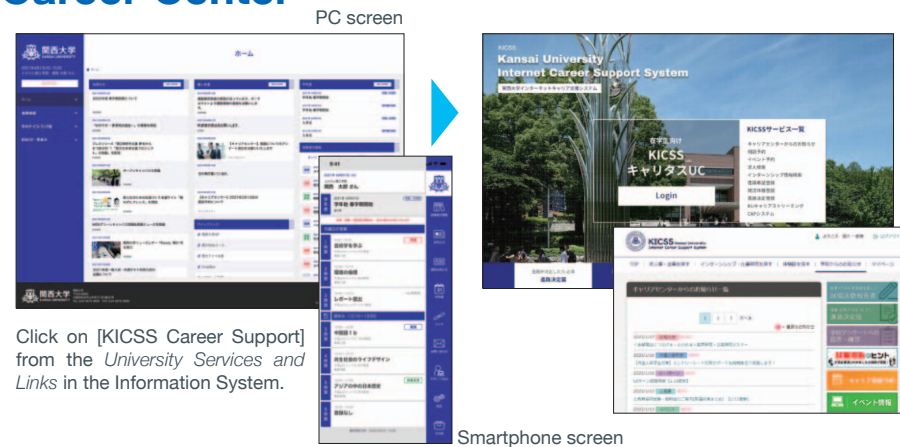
Career Center

PC screen

関西大学

ホーム

Click on [KICSS Career Support] from the *University Services and Links* in the Information System.

Smartphone screen

KICSS
Kansai University
Internet Career Support System
関西大学インターネットキャリア支援システム

在学生向け
KICSS
キャリタスUC

Login

KICSSサービス一覧

KICSS Kansai University

キャリアセンターからのお知らせ一覧

1 2 3

イベント情報